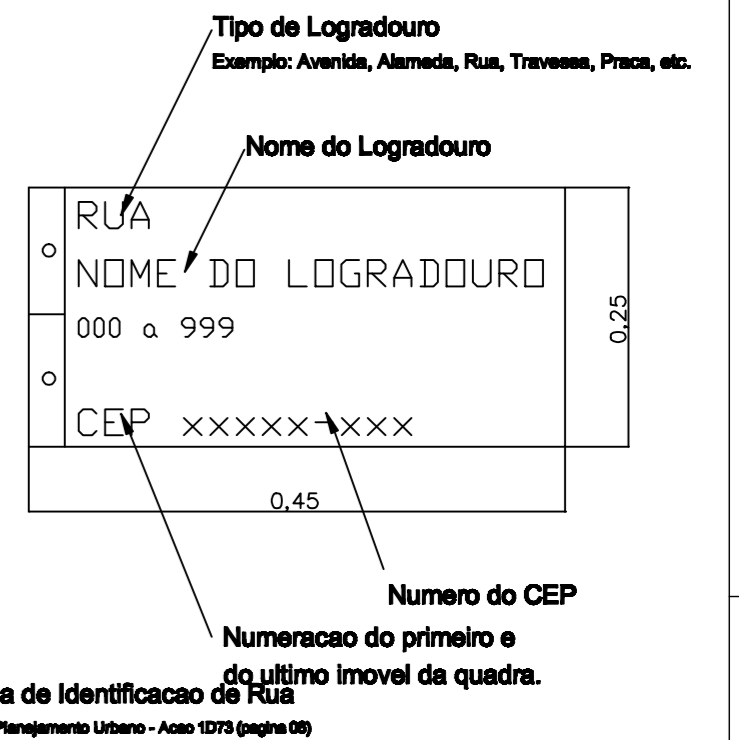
Tipo de Logradouro
Exemplo: Avenida, Alameda, Rua, Travessa, Praca, etc.

Nome do Logradouro

RUA
NOME DO LOGRADOURO
000 a 999
CEP XXXXX-XXX

0,25

0,45

Numero do CEP

Numeracao do primeiro e do ultimo imovel da quadra.

a de Identificacao de Rua
Planejamento Urbano - Acao 1D73 (pagina 08)